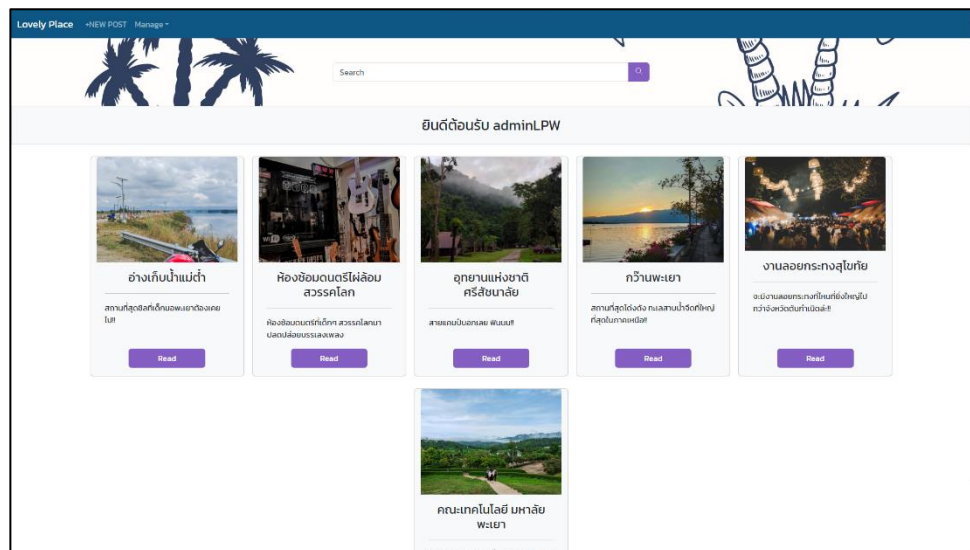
Lovely Place +NEW POST Manage

Search

ยินดีต้อนรับ adminLPW

อ่างเก็บน้ำแม่ต๋ำ

สถานที่สุดชิลที่เด็กมอพะเยาต้องเคยไป!!

Read

ห้องซ้อมดนตรีไผ่ล้อม สวรรคโลก

ห้องซ้อมดนตรีที่เด็กๆ สวรรคโลกมาปลดปล่อยบรรเลงเพลง

Read

อุทยานแห่งชาติ ศรีสัชนาลัย

สายแคมป์บอกเลย ฟินนน!!

Read

กว๊านพะเยา

สถานที่สุดโด่งดัง ทะเลสาบน้ำจืดที่ใหญ่ที่สุดในภาคเหนือ!!

Read

งานลอยกระทงสุโขทัย

จะมีงานลอยกระทงที่ไหนที่ยิ่งใหญ่ไปกว่าจังหวัดต้นกำเนิดล่ะ!!

Read

คณะเทคโนโลยี มหาลัย พะเยา